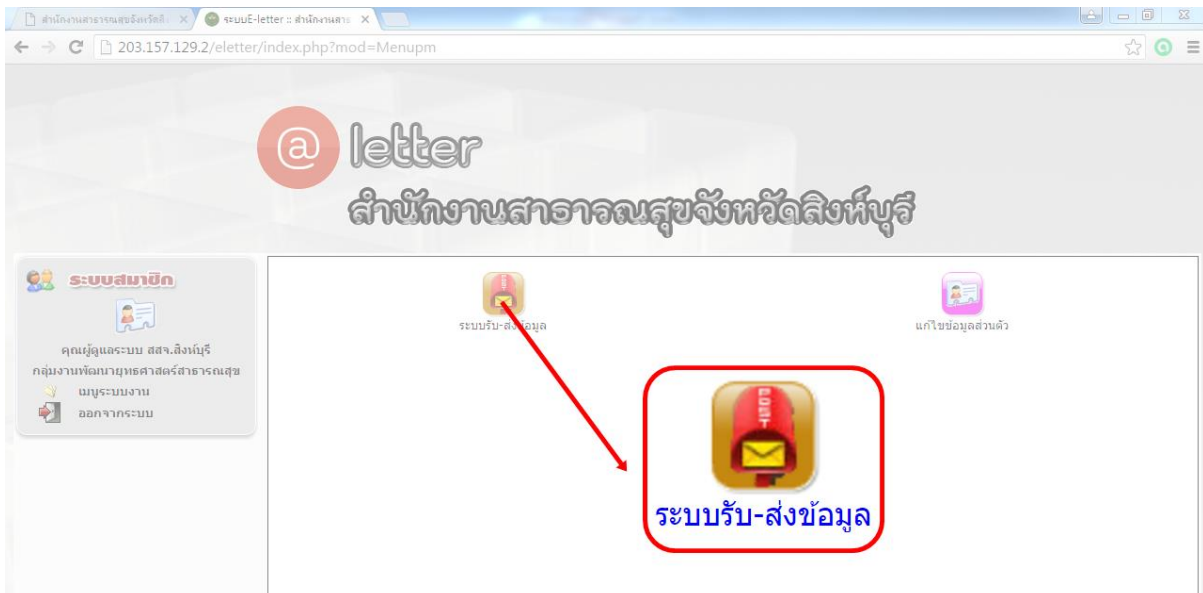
สำนักงานสาธารณสุขจังหวัดสิ ×
ระบบE-letter :: สำนักงานสาธ ×

203.157.129.2/eletter/index.php?mod=Menupm

@ letter
สำนักงานสาธารณสุขจังหวัดสิงห์บุรี

ระบบสมาชิก
คุณผู้ดูแลระบบ สสจ.สิงห์บุรี
กลุ่มงานพัฒนายุทธศาสตร์สาธารณสุข
เมนูระบบงาน
ออกจากระบบ

ระบบรับ-ส่งข้อมูล
แก้ไขข้อมูลส่วนตัว

POST
ระบบรับ-ส่งข้อมูล